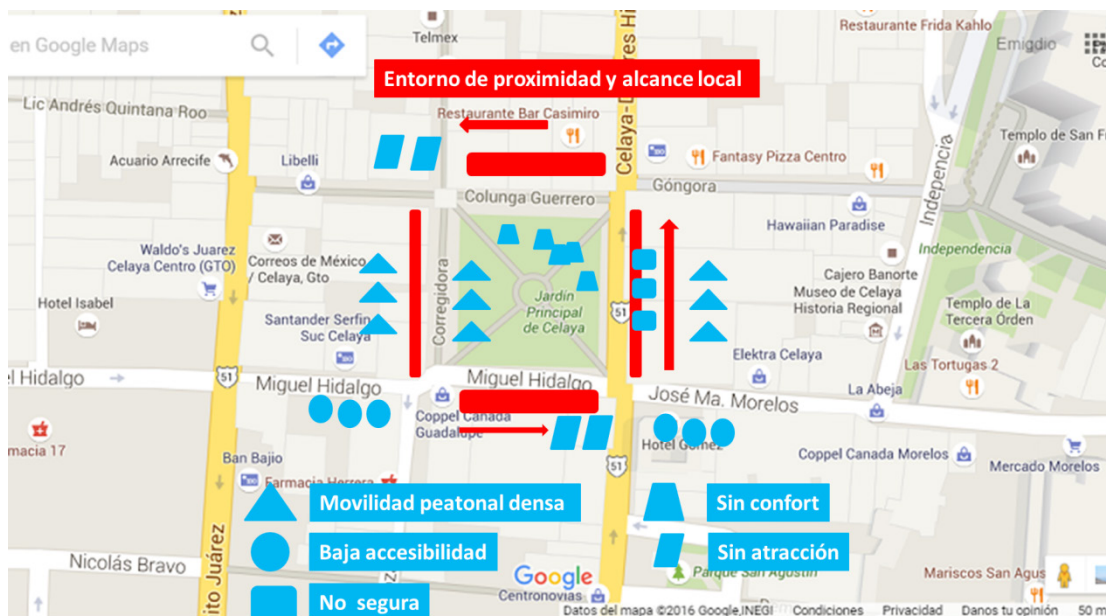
en Google Maps

Entorno de proximidad y alcance local

Telmex
Restaurante Frida Kahlo
Emigdio
Celaya-Dolores Hi
Lic Andrés Quintana Roo
Restaurante Bar Casimiro
Templo de San F
Acuario Arrecife
Libelli
Fantasy Pizza Centro
Colunga Guerrero
Góngora
Independencia
Hawaiian Paradise
Waldo's Juarez Celaya Centro (GTO)
Correos de México / Celaya, Gto
Independencia
Cajero Banorte
Museo de Celaya Historia Regional
Hotel Isabel
Corregidora
Jardín Principal de Celaya
Templo de La Tercera Órden
Santander Serfin Suc Celaya
Elektra Celaya
Las Tortugas 2
el Hidalgo
51
Miguel Hidalgo
Miguel Hidalgo
José Ma. Morelos
La Abeja
Coppel Canada Guadalupe
Hotel Gómez
Coppel Canada Morelos
Mercado Morelos
macia 17
Ban Bajío
Farmacia Herrera
Movilidad peatonal densa
Sin confort
Baja accesibilidad
Sin atracción
Nicolás Bravo
to Juárez
Google
Centronovias
Parque San Agustín
Mariscos San Agus
No segura
Datos del mapa ©2016 Google,INEGI Condiciones Privacidad Danos tu opinión 50 m